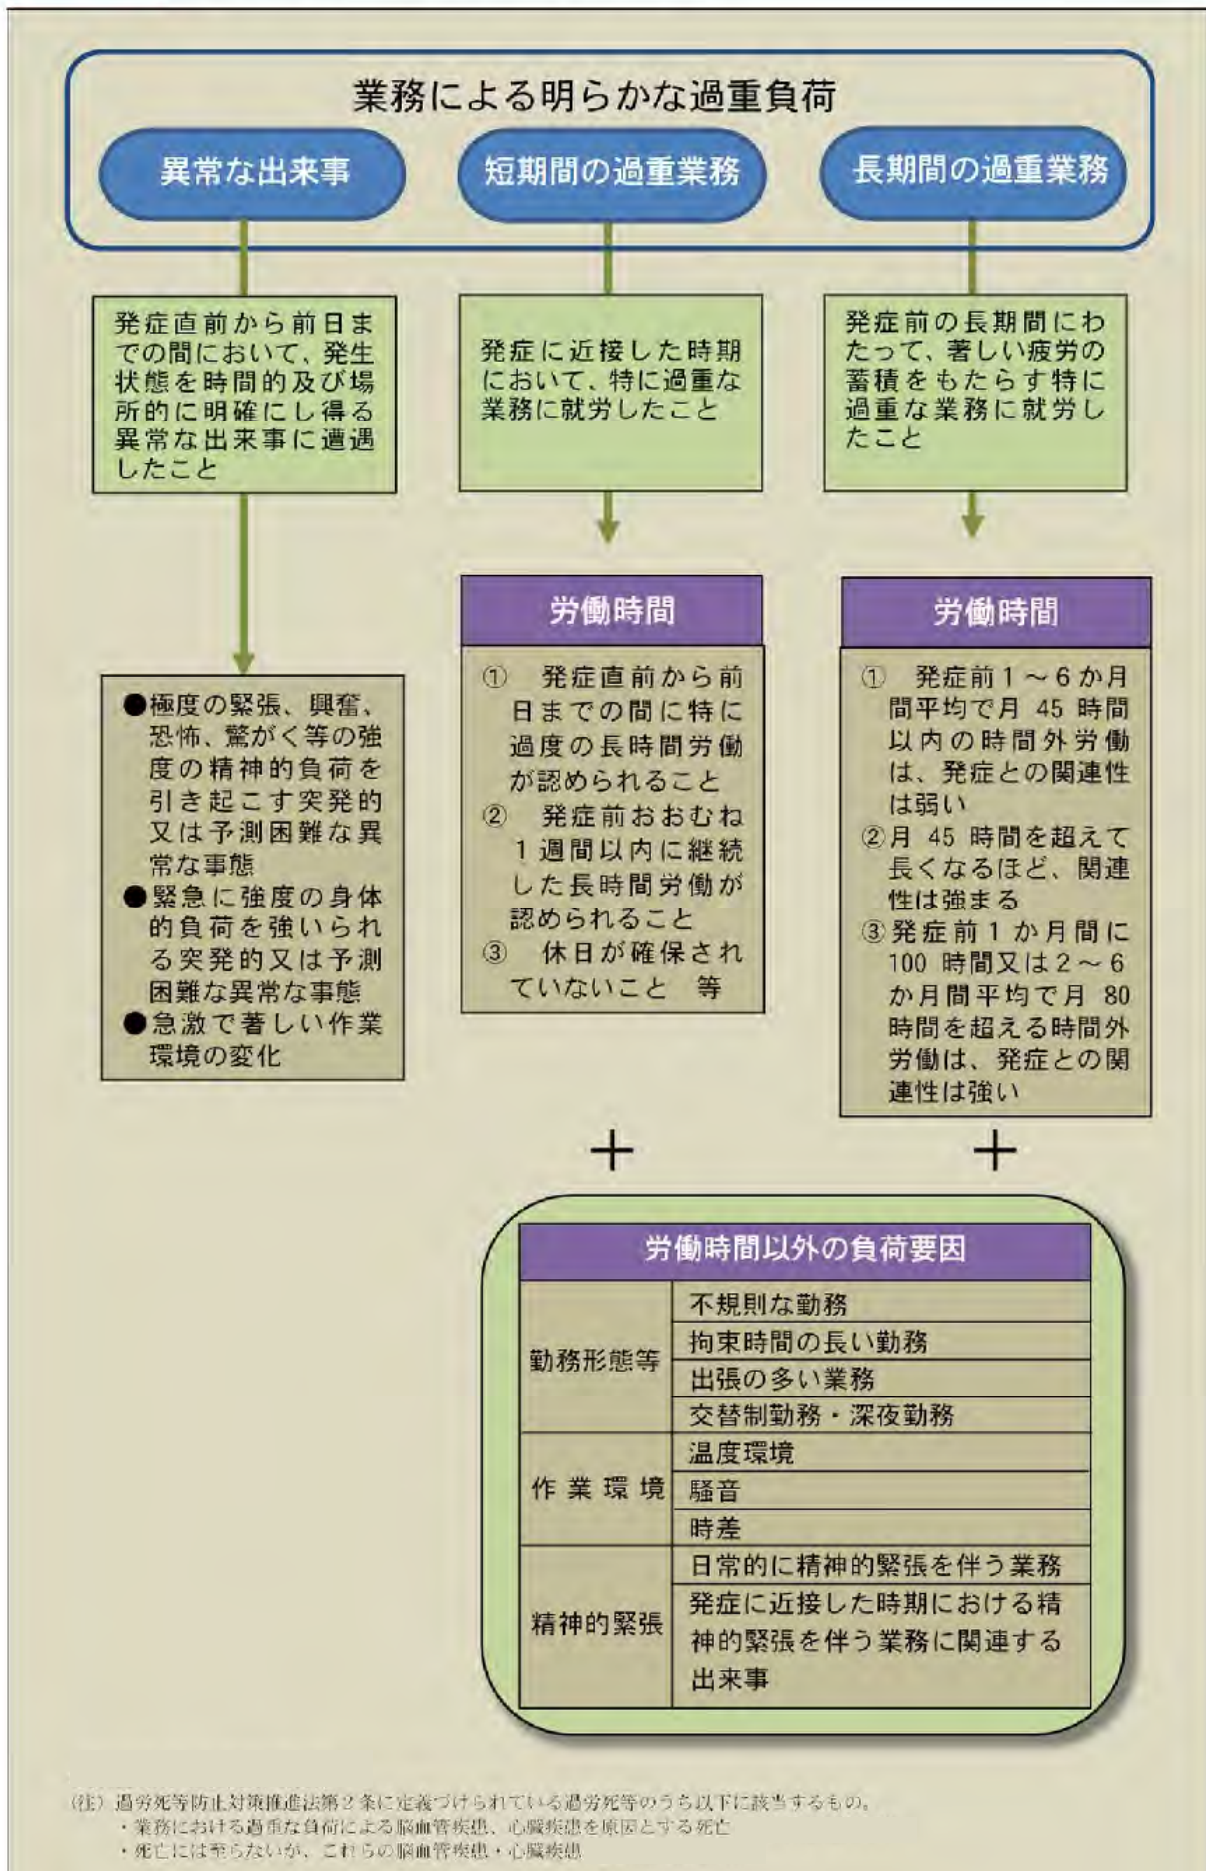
業務による明らかな過重負荷

異常な出来事

短期間の過重業務

長期間の過重業務

発症直前から前日までの間において、発生状態を時間的及び場所的に明確にし得る異常な出来事に遭遇したこと

発症に近接した時期において、特に過重な業務に就労したこと

発症前の長期間にわたって、著しい疲労の蓄積をもたらす特に過重な業務に就労したこと

●極度の緊張、興奮、恐怖、驚がく等の強度の精神的負荷を引き起こす突発的又は予測困難な異常な事態
●緊急に強度の身体的負荷を強いられる突発的又は予測困難な異常な事態
●急激で著しい作業環境の変化

労働時間

① 発症直前から前日までの間に特に過度の長時間労働が認められること
② 発症前おおむね1週間以内に継続した長時間労働が認められること
③ 休日が確保されていないこと 等

労働時間

① 発症前1～6か月間平均で月 45 時間以内の時間外労働は、発症との関連性は弱い
②月 45 時間を超えて長くなるほど、関連性は強まる
③発症前1か月間に 100 時間又は2～6か月間平均で月 80 時間を超える時間外労働は、発症との関連性は強い

＋

＋

労働時間以外の負荷要因

| | |
|---|---|
| 勤務形態等 | 不規則な勤務 |
| | 拘束時間の長い勤務 |
| | 出張の多い業務 |
| | 交替制勤務・深夜勤務 |
| 作業環境 | 温度環境 |
| | 騒音 |
| | 時差 |
| 精神的緊張 | 日常的に精神的緊張を伴う業務 |
| | 発症に近接した時期における精神的緊張を伴う業務に関連する出来事 |

（注）過労死等防止対策推進法第２条に定義づけられている過労死等のうち以下に該当するもの。
・業務における過重な負荷による脳血管疾患、心臓疾患を原因とする死亡
・死亡には至らないが、これらの脳血管疾患・心臓疾患